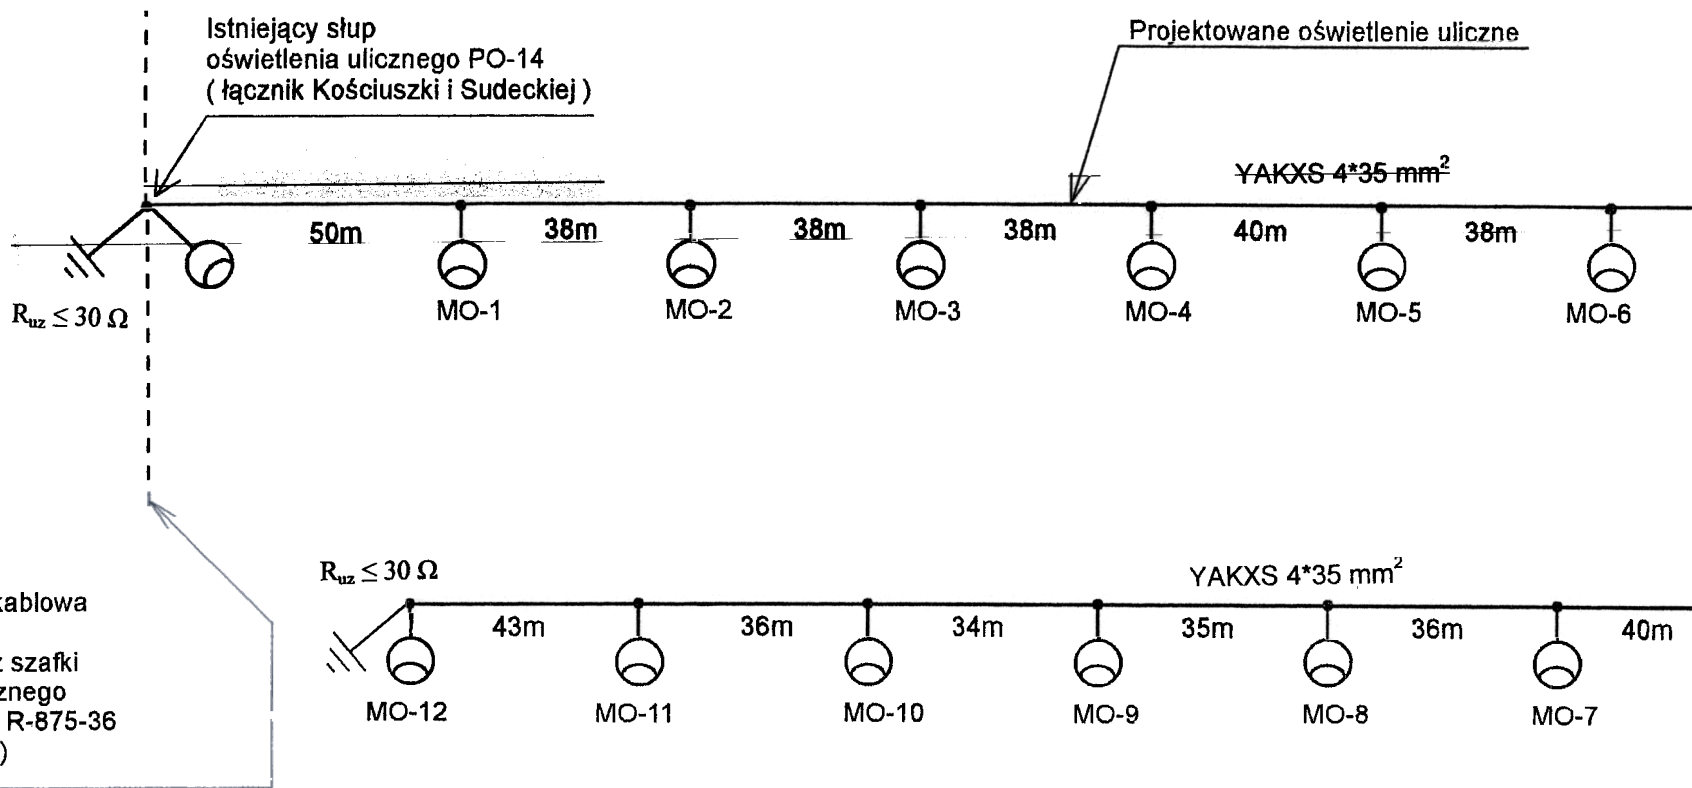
Istniejący słup
oświetlenia ulicznego PO-14
( łącznik Kościuszki i Sudeckiej )

Projektowane oświetlenie uliczne

YAKXS 4*35 $mm^2$

$R_{uz} \leq 30\,\Omega$

50m

38m

38m

38m

40m

38m

MO-1

MO-2

MO-3

MO-4

MO-5

MO-6

kablowa

z szafki
znego
R-875-36
)

$R_{uz} \leq 30\,\Omega$

YAKXS 4*35 $mm^2$

43m

36m

34m

35m

36m

40m

MO-12

MO-11

MO-10

MO-9

MO-8

MO-7